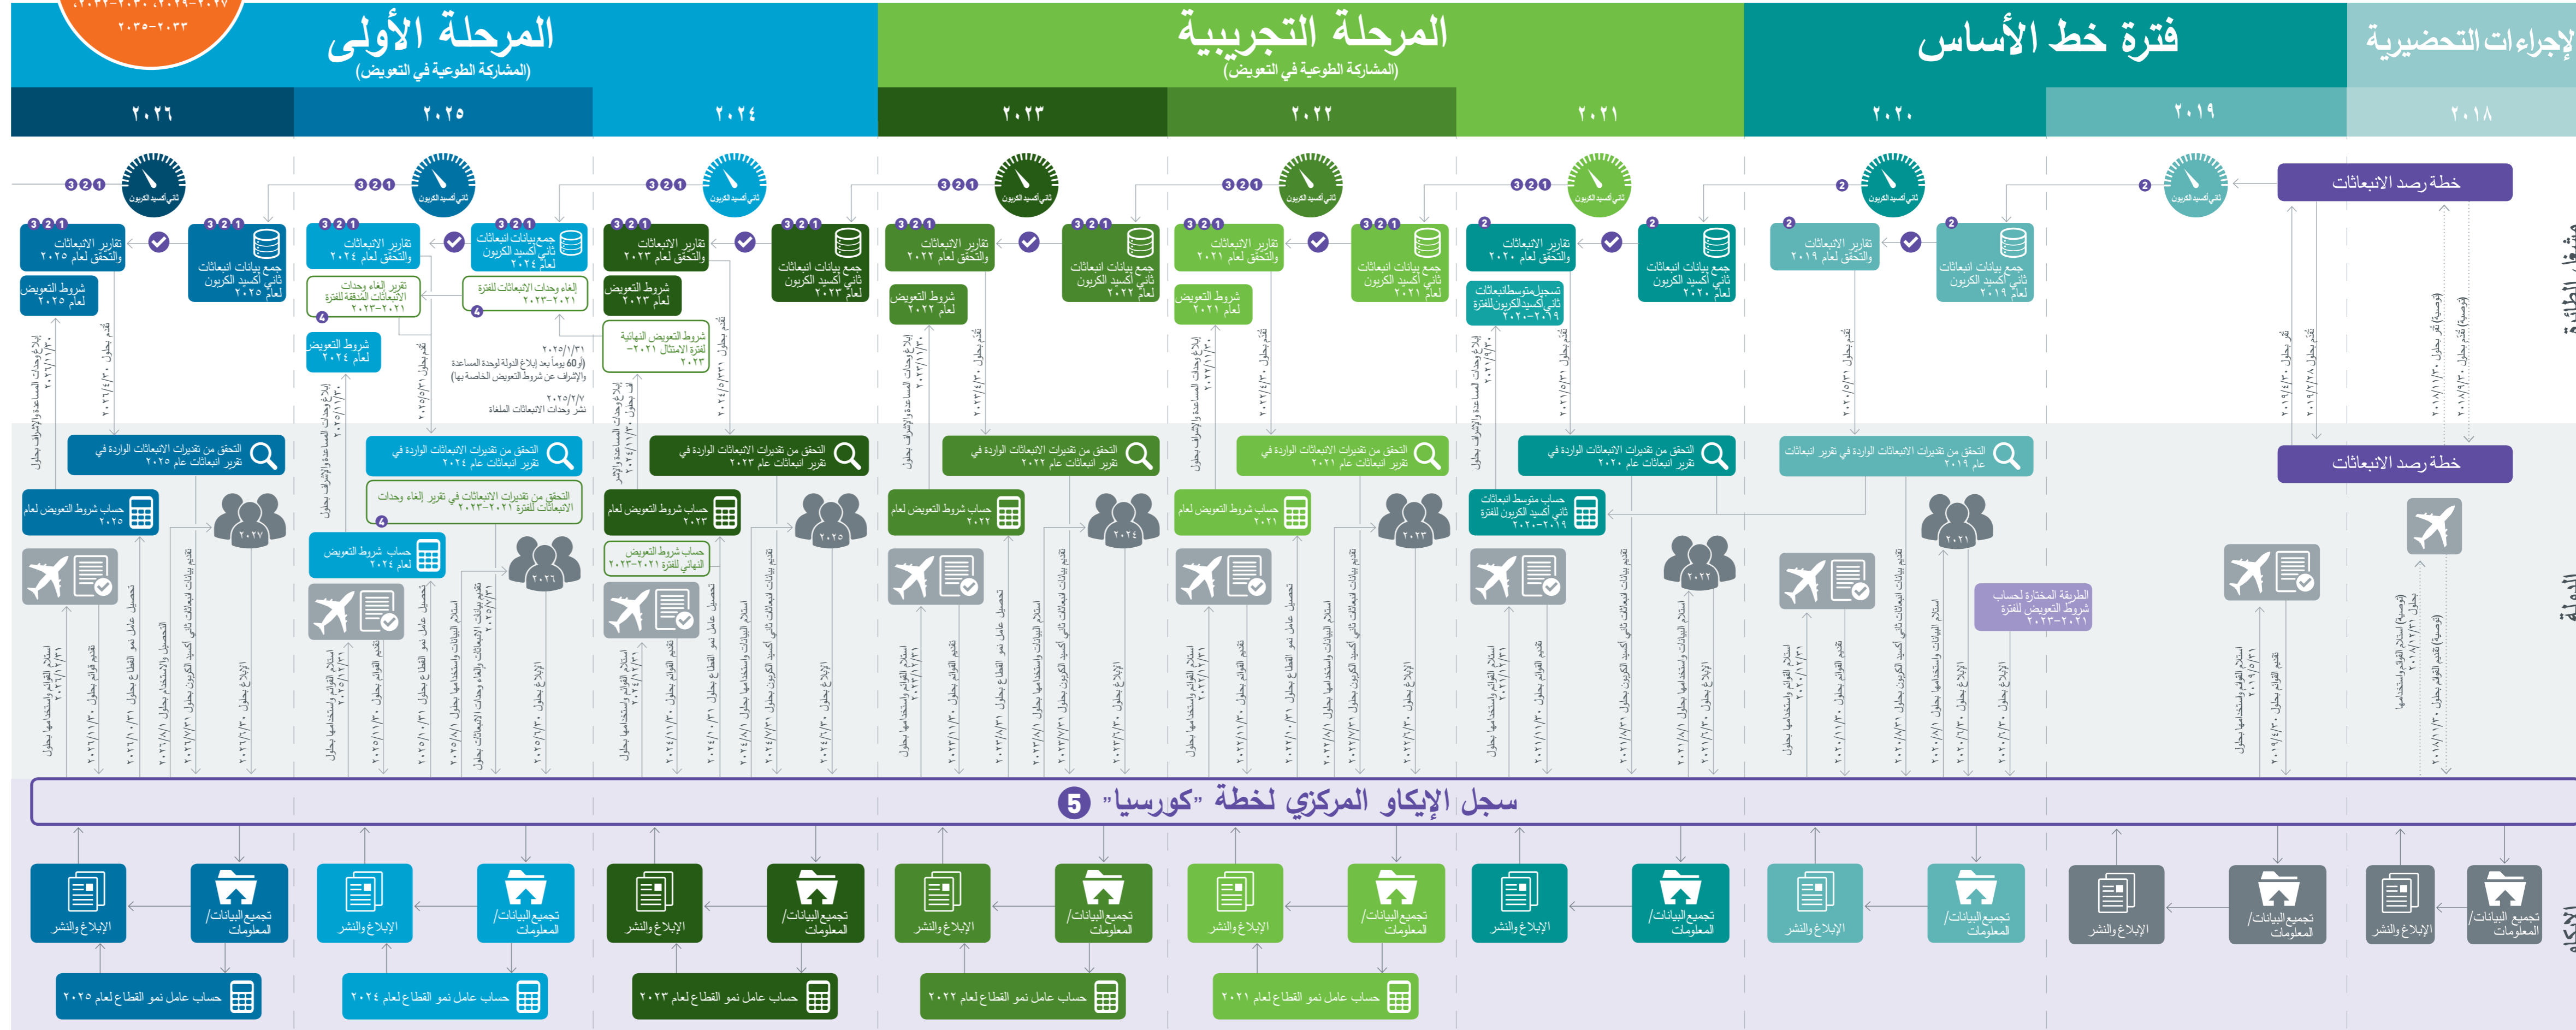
٢٠٣٥-٢٠٣٣

المرحلة الأولى
(المشاركة الطوعية في التعويض)

المرحلة التجريبية
(المشاركة الطوعية في التعويض)

فترة خط الأساس

الإجراءات التحضيرية

٢٠٢٦ ٢٠٢٥ ٢٠٢٤ ٢٠٢٣ ٢٠٢٢ ٢٠٢١ ٢٠٢٠ ٢٠١٩ ٢٠١٨

خطة رصد الانبعاثات

تقارير الانبعاثات والتحقق لعام ٢٠٢٥
شروط التعويض لعام ٢٠٢٥
جمع بيانات انبعاثات ثاني أكسيد الكربون ٢٠٢٥
تقارير الانبعاثات والتحقق لعام ٢٠٢٤
تقرير إلغاء وحدات الانبعاثات المفقودة للفترة ٢٠٢١-٢٠٢٣
شروط التعويض لعام ٢٠٢٤
جمع بيانات انبعاثات ثاني أكسيد الكربون لعام ٢٠٢٤
إلغاء وحدات الانبعاثات للفترة ٢٠٢١-٢٠٢٣
تقارير الانبعاثات والتحقق لعام ٢٠٢٣
شروط التعويض لعام ٢٠٢٣
شروط التعويض النهائية لفترة الامتثال ٢٠٢١-٢٠٢٣
جمع بيانات انبعاثات ثاني أكسيد الكربون لعام ٢٠٢٣
تقارير الانبعاثات والتحقق لعام ٢٠٢٢
شروط التعويض لعام ٢٠٢٢
جمع بيانات انبعاثات ثاني أكسيد الكربون لعام ٢٠٢٢
تقارير الانبعاثات والتحقق لعام ٢٠٢١
شروط التعويض لعام ٢٠٢١
جمع بيانات انبعاثات ثاني أكسيد الكربون لعام ٢٠٢١
تقارير الانبعاثات والتحقق لعام ٢٠٢٠
تسجيل متوسط انبعاثات ثاني أكسيد الكربون للفترة ٢٠١٩-٢٠٢٠
جمع بيانات انبعاثات ثاني أكسيد الكربون لعام ٢٠٢٠
تقارير الانبعاثات والتحقق لعام ٢٠١٩
جمع بيانات انبعاثات ثاني أكسيد الكربون لعام ٢٠١٩

٢٠٢٥/١/٣١
(أو 60 يوماً بعد إبلاغ الدولة لوحدة المساعدة والإشراف عن شروط التعويض الخاصة بها)
٢٠٢٥/٢/٧
نشر وحدات الانبعاثات الملغاة

التحقق من تقديرات الانبعاثات الواردة في تقرير الانبعاثات لعام ٢٠٢٥
التحقق من تقديرات الانبعاثات الواردة في تقرير الانبعاثات لعام ٢٠٢٤
التحقق من تقديرات الانبعاثات في تقرير إلغاء وحدات الانبعاثات للفترة ٢٠٢١-٢٠٢٣
التحقق من تقديرات الانبعاثات الواردة في تقرير الانبعاثات لعام ٢٠٢٣
التحقق من تقديرات الانبعاثات الواردة في تقرير الانبعاثات لعام ٢٠٢٢
التحقق من تقديرات الانبعاثات الواردة في تقرير الانبعاثات لعام ٢٠٢١
التحقق من تقديرات الانبعاثات الواردة في تقرير الانبعاثات لعام ٢٠٢٠
التحقق من تقديرات الانبعاثات الواردة في تقرير الانبعاثات لعام ٢٠١٩

خطة رصد الانبعاثات

حساب شروط التعويض لعام ٢٠٢٥
حساب شروط التعويض لعام ٢٠٢٤
حساب شروط التعويض لعام ٢٠٢٣
حساب شروط التعويض النهائي للفترة ٢٠٢١-٢٠٢٣
حساب شروط التعويض لعام ٢٠٢٢
حساب شروط التعويض لعام ٢٠٢١
حساب متوسط انبعاثات ثاني أكسيد الكربون للفترة ٢٠١٩-٢٠٢٠
الطريقة المختارة لحساب شروط التعويض للفترة ٢٠٢١-٢٠٢٣

٢٠٢٧ ٢٠٢٦ ٢٠٢٥ ٢٠٢٤ ٢٠٢٣ ٢٠٢٢ ٢٠٢١

سجل الإيكاو المركزي لخطة "كورسيا" 5

الإبلاغ والنشر
تجميع البيانات/ المعلومات

حساب عامل نمو القطاع لعام ٢٠٢٥
حساب عامل نمو القطاع لعام ٢٠٢٤
حساب عامل نمو القطاع لعام ٢٠٢٣
حساب عامل نمو القطاع لعام ٢٠٢٢
حساب عامل نمو القطاع لعام ٢٠٢١